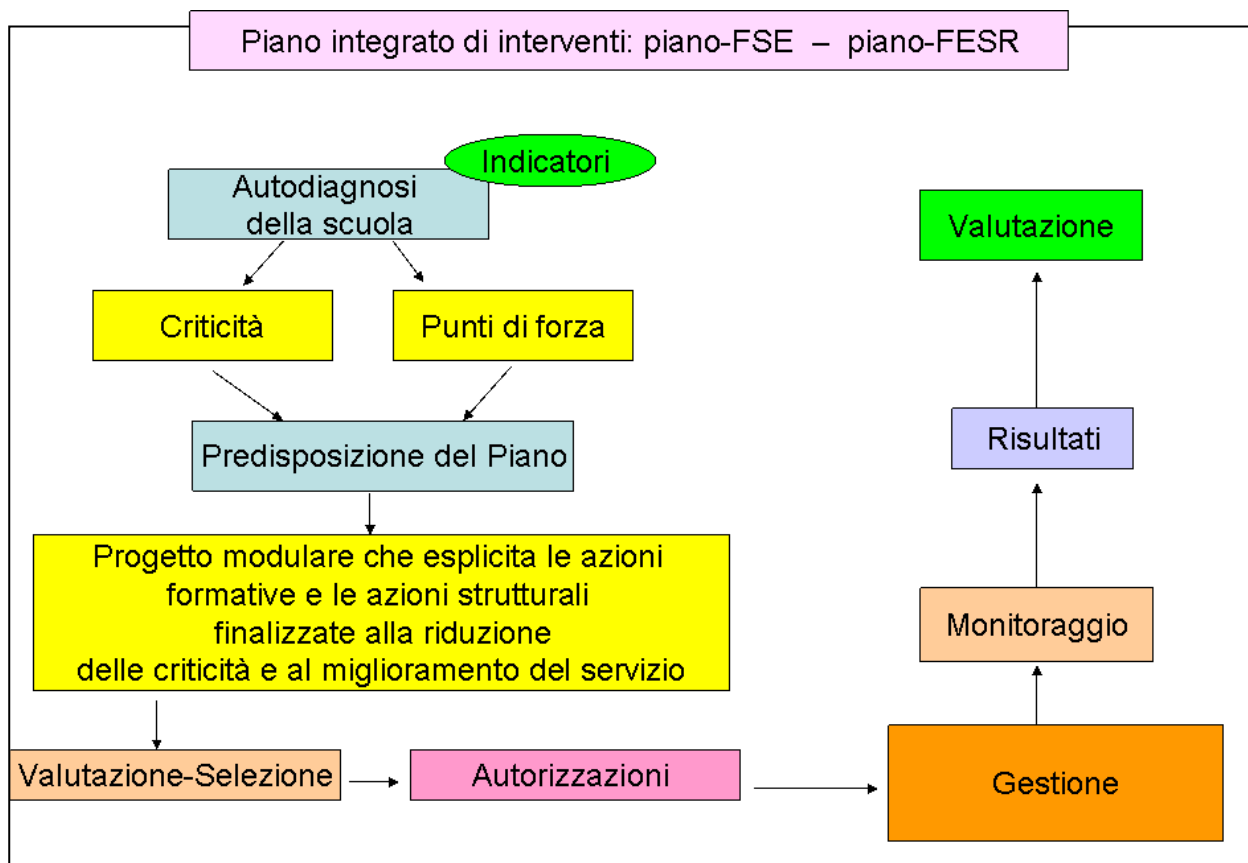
Piano integrato di interventi: piano-FSE – piano-FESR

Indicatori

Autodiagnosi della scuola

Criticità

Punti di forza

Predisposizione del Piano

Progetto modulare che esplicita le azioni formative e le azioni strutturali finalizzate alla riduzione delle criticità e al miglioramento del servizio

Valutazione-Selezione

Autorizzazioni

Gestione

Monitoraggio

Risultati

Valutazione